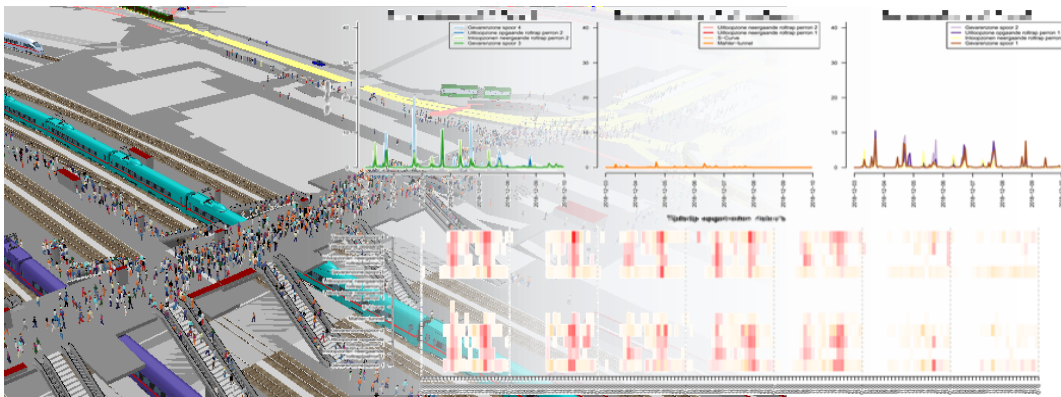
Gevarenzone spoor 4
Uitloopzone neergaande roltrap perron 2
Inloopzonen neergaande roltrap perron 2
Gevarenzone spoor 3

Uitloopzone neergaande roltrap perron 2
Uitloopzone neergaande roltrap perron 1
S-Curve
Mahler-tunnel

Gevarenzone spoor 2
Uitloopzone opgaande roltrap perron 1
Inloopzonen neergaande roltrap perron 1
Gevarenzone spoor 1

Tijdelijk opgetreden risico's